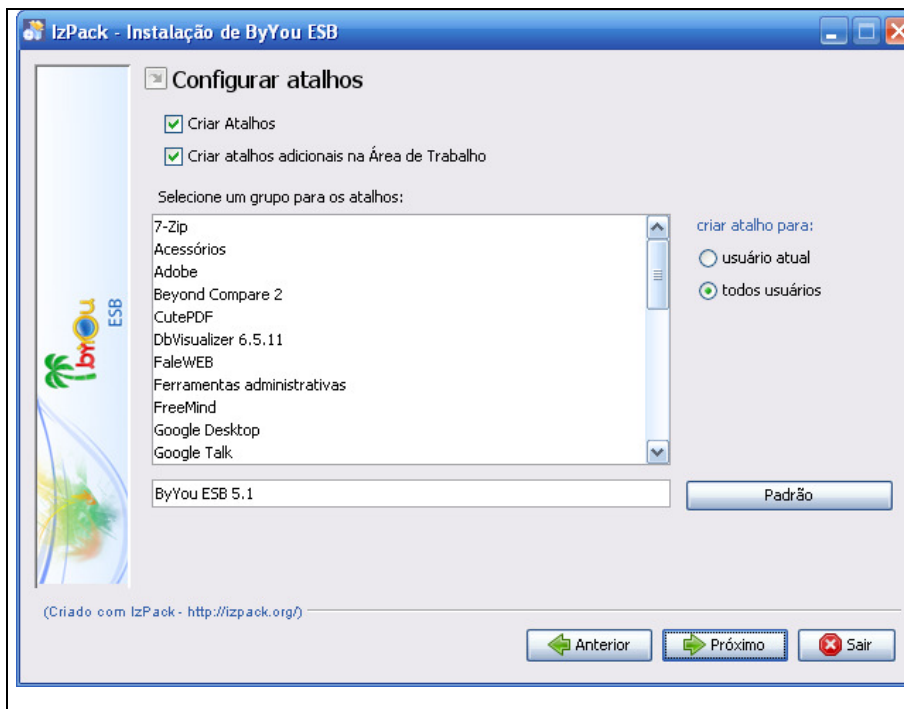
IzPack - Instalação de ByYou ESB

byou ESB

Configurar atalhos

Criar Atalhos

Criar atalhos adicionais na Área de Trabalho

Selecione um grupo para os atalhos:

7-Zip
Acessórios
Adobe
Beyond Compare 2
CutePDF
DbVisualizer 6.5.11
FaleWEB
Ferramentas administrativas
FreeMind
Google Desktop
Google Talk

criar atalho para:

usuário atual

todos usuários

ByYou ESB 5.1

Padrão

(Criado com IzPack - http://izpack.org/)

Anterior

Próximo

Sair